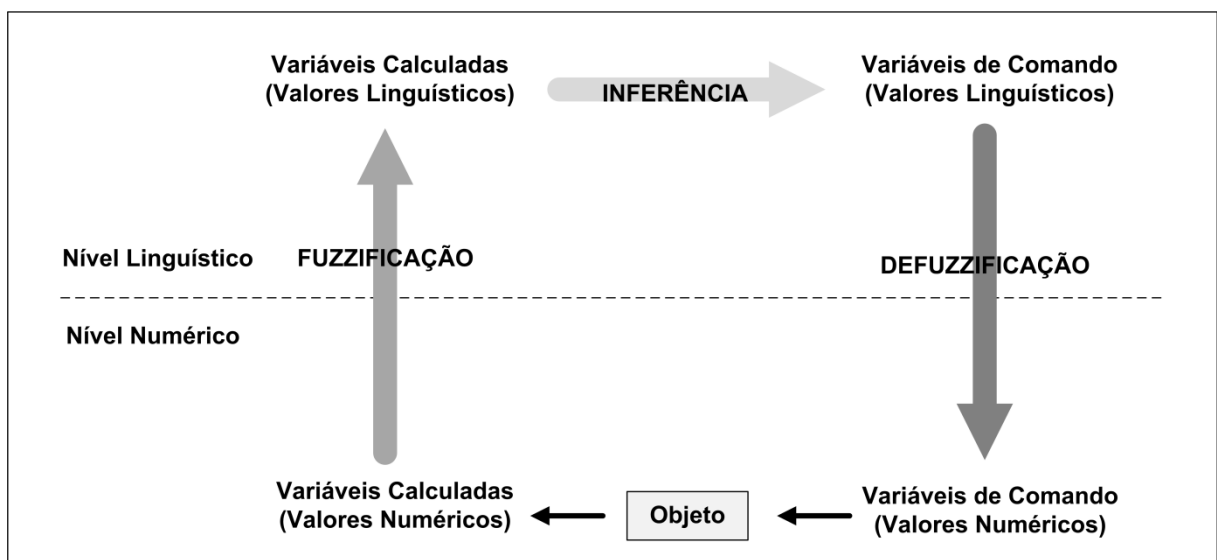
Variáveis Calculadas
(Valores Linguísticos)

INFERÊNCIA

Variáveis de Comando
(Valores Linguísticos)

Nível Linguístico

FUZZIFICAÇÃO

DEFUZZIFICAÇÃO

Nível Numérico

Variáveis Calculadas
(Valores Numéricos)

Objeto

Variáveis de Comando
(Valores Numéricos)